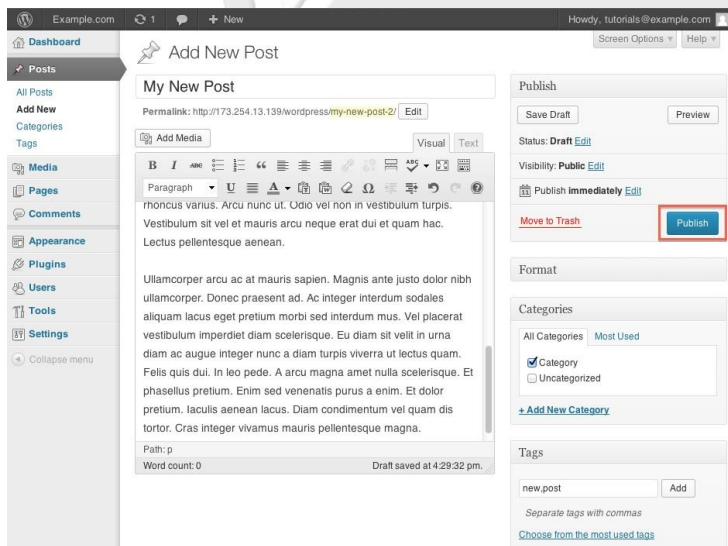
Example.com 1 + New Howdy, tutorials@example.com

Dashboard
Posts
All Posts
Add New
Categories
Tags
Media
Pages
Comments
Appearance
Plugins
Users
Tools
Settings
Collapse menu

Add New Post

Screen Options ▾ Help ▾

My New Post

Permalink: http://173.254.13.139/wordpress/my-new-post-2/ Edit

Add Media

Visual Text

Paragraph

rhoncus varius. Arcu nunc ut. Odio vel non in vestibulum turpis. Vestibulum sit vel et mauris arcu neque erat dui et quam hac. Lectus pellentesque aenean.

Ullamcorper arcu ac at mauris sapien. Magnis ante justo dolor nibh ullamcorper. Donec praesent ad. Ac integer interdum sodales aliquam lacus eget pretium morbi sed interdum mus. Vel placerat vestibulum imperdiet diam scelerisque. Eu diam sit velit in urna diam ac augue integer nunc a diam turpis viverra ut lectus quam. Felis quis dui. In leo pede. A arcu magna amet nulla scelerisque. Et phasellus pretium. Enim sed venenatis purus a enim. Et dolor pretium. Iaculis aenean lacus. Diam condimentum vel quam dis tortor. Cras integer vivamus mauris pellentesque magna.

Path: p
Word count: 0 Draft saved at 4:29:32 pm.

Publish
Save Draft Preview
Status: Draft Edit
Visibility: Public Edit
Publish immediately Edit
Move to Trash Publish

Format

Categories
All Categories Most Used
Category
Uncategorized
+ Add New Category

Tags
new,post Add
Separate tags with commas
Choose from the most used tags